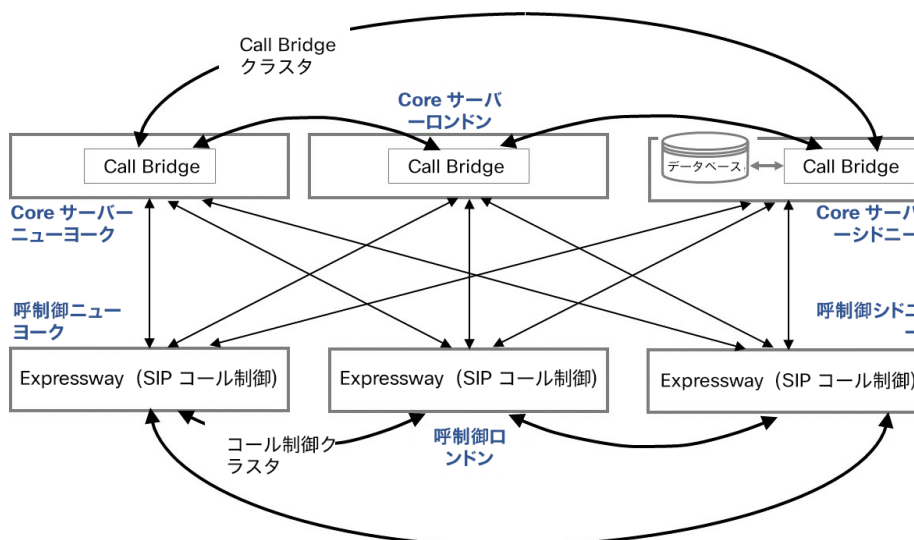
Call Bridge
クラスタ

Core サーバーロンドン

Call Bridge

Call Bridge

データベース

Call Bridge

Core サーバーニューヨーク

Core サーバ
ーシドニー

呼制御ニューヨーク

呼制御シドニ
ー

Expressway（SIP コール制御）

Expressway（SIP コール制御）

Expressway（SIP コール制御）

コール制御クラスタ

呼制御ロンドン